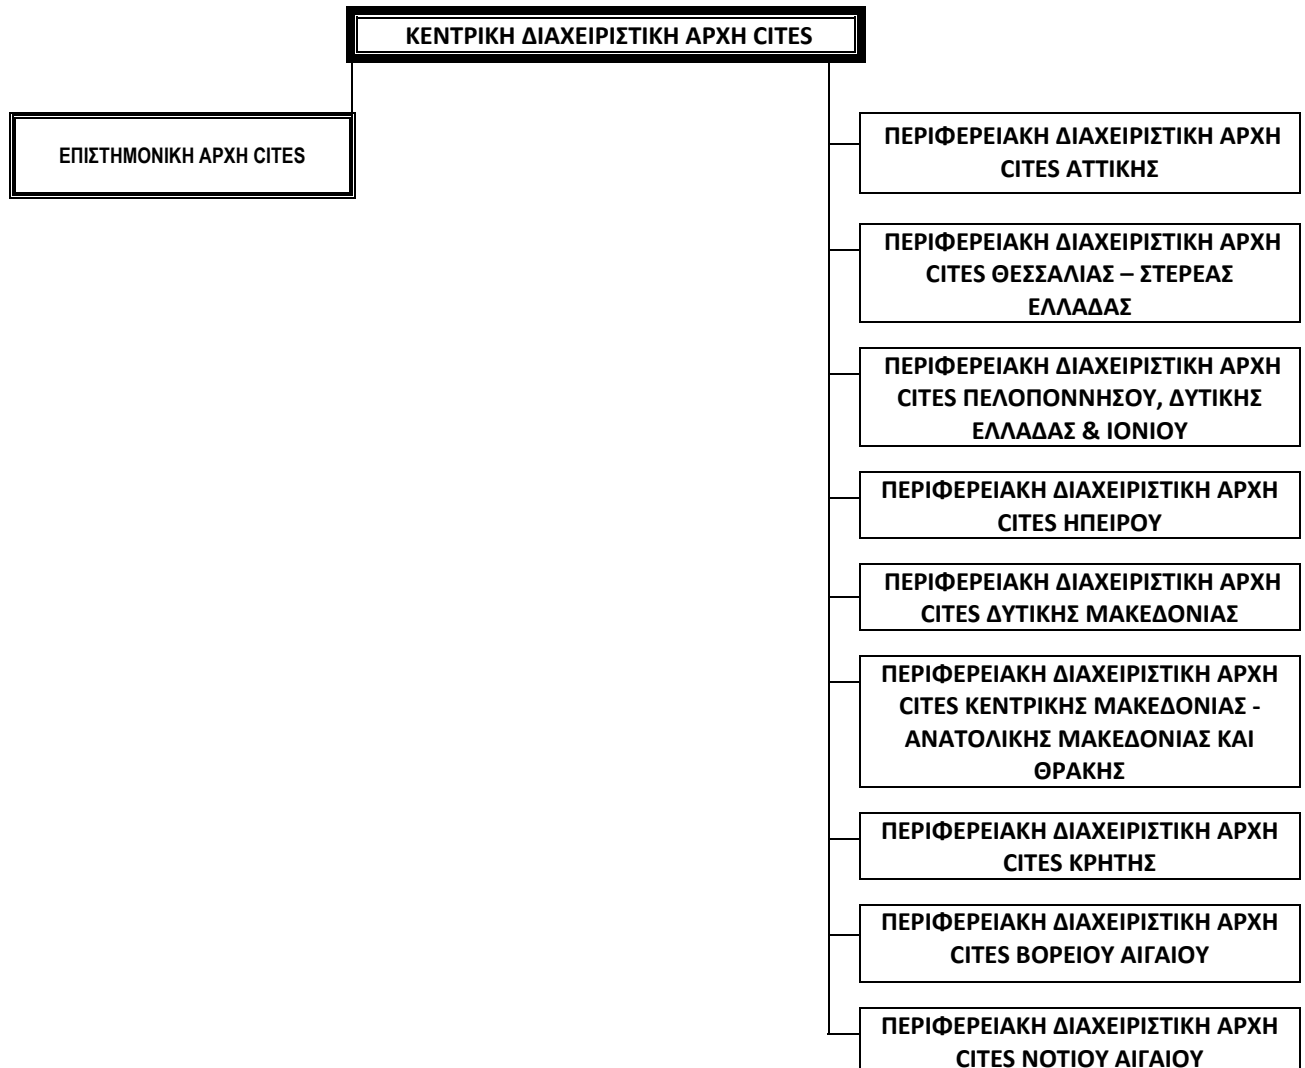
ΚΕΝΤΡΙΚΗ ΔΙΑΧΕΙΡΙΣΤΙΚΗ ΑΡΧΗ CITES

ΕΠΙΣΤΗΜΟΝΙΚΗ ΑΡΧΗ CITES

ΠΕΡΙΦΕΡΕΙΑΚΗ ΔΙΑΧΕΙΡΙΣΤΙΚΗ ΑΡΧΗ CITES ΑΤΤΙΚΗΣ

ΠΕΡΙΦΕΡΕΙΑΚΗ ΔΙΑΧΕΙΡΙΣΤΙΚΗ ΑΡΧΗ CITES ΘΕΣΣΑΛΙΑΣ – ΣΤΕΡΕΑΣ ΕΛΛΑΔΑΣ

ΠΕΡΙΦΕΡΕΙΑΚΗ ΔΙΑΧΕΙΡΙΣΤΙΚΗ ΑΡΧΗ CITES ΠΕΛΟΠΟΝΝΗΣΟΥ, ΔΥΤΙΚΗΣ ΕΛΛΑΔΑΣ & ΙΟΝΙΟΥ

ΠΕΡΙΦΕΡΕΙΑΚΗ ΔΙΑΧΕΙΡΙΣΤΙΚΗ ΑΡΧΗ CITES ΗΠΕΙΡΟΥ

ΠΕΡΙΦΕΡΕΙΑΚΗ ΔΙΑΧΕΙΡΙΣΤΙΚΗ ΑΡΧΗ CITES ΔΥΤΙΚΗΣ ΜΑΚΕΔΟΝΙΑΣ

ΠΕΡΙΦΕΡΕΙΑΚΗ ΔΙΑΧΕΙΡΙΣΤΙΚΗ ΑΡΧΗ CITES ΚΕΝΤΡΙΚΗΣ ΜΑΚΕΔΟΝΙΑΣ - ΑΝΑΤΟΛΙΚΗΣ ΜΑΚΕΔΟΝΙΑΣ ΚΑΙ ΘΡΑΚΗΣ

ΠΕΡΙΦΕΡΕΙΑΚΗ ΔΙΑΧΕΙΡΙΣΤΙΚΗ ΑΡΧΗ CITES ΚΡΗΤΗΣ

ΠΕΡΙΦΕΡΕΙΑΚΗ ΔΙΑΧΕΙΡΙΣΤΙΚΗ ΑΡΧΗ CITES ΒΟΡΕΙΟΥ ΑΙΓΑΙΟΥ

ΠΕΡΙΦΕΡΕΙΑΚΗ ΔΙΑΧΕΙΡΙΣΤΙΚΗ ΑΡΧΗ CITES ΝΟΤΙΟΥ ΑΙΓΑΙΟΥ